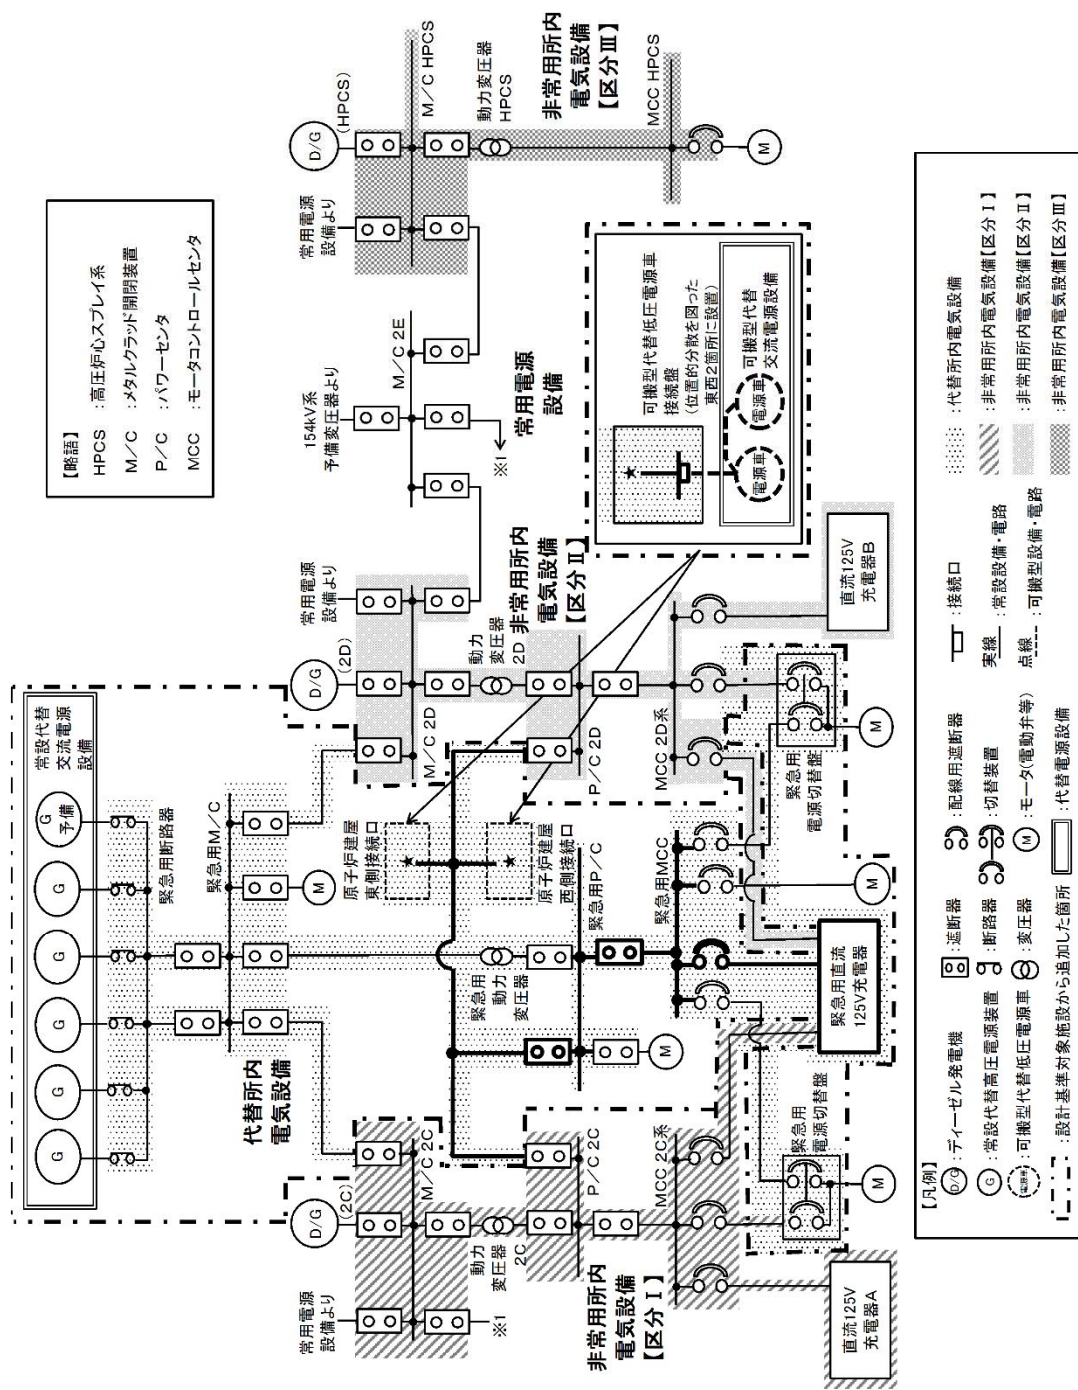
【略語】
HPCS :高圧炉心スプレイ系
M/C :メタルクラッド開閉装置
P/C :パワーセンタ
MCC :モータコントロールセンタ

常用電源設備より
(HPCS)
D/G
M/C HPCS
動力変圧器 HPCS
非常用所内電気設備【区分Ⅲ】
MCC HPCS
M

154kV系予備変圧器より
M/C 2E
※1
常用電源設備

可搬型代替低圧電源車接続盤
(位置的分散を図った東西2箇所に設置)
電源車
電源車
可搬型代替交流電源設備

常設代替交流電源設備
G 予備
G
G
G
G
G
緊急用断路器
緊急用M/C
M
原子炉建屋東側接続口
原子炉建屋西側接続口
緊急用動力変圧器
緊急用P/C
緊急用MCC
M
代替所内電気設備
緊急用直流125V充電器
M

常用電源設備より
D/G
(2D)
M/C 2D
動力変圧器 2D
非常用所内電気設備【区分Ⅱ】
P/C 2D
MCC 2D系
緊急用電源切替盤
M
直流125V充電器B

常用電源設備より
D/G
(2C)
M/C 2C
動力変圧器 2C
※1
P/C 2C
MCC 2C系
緊急用電源切替盤
M
非常用所内電気設備【区分Ⅰ】
直流125V充電器A

【凡例】
D/G :ディーゼル発電機
G :常設代替高圧電源装置
電源車 :可搬型代替低圧電源車
:設計基準対象施設から追加した箇所
:遮断器
:断路器
:変圧器
:配線用遮断器
:切替装置
M :モータ(電動弁等)
:代替電源設備
:接続口
実線 :常設設備・電路
点線 :可搬型設備・電路
:代替所内電気設備
:非常用所内電気設備【区分Ⅰ】
:非常用所内電気設備【区分Ⅱ】
:非常用所内電気設備【区分Ⅲ】